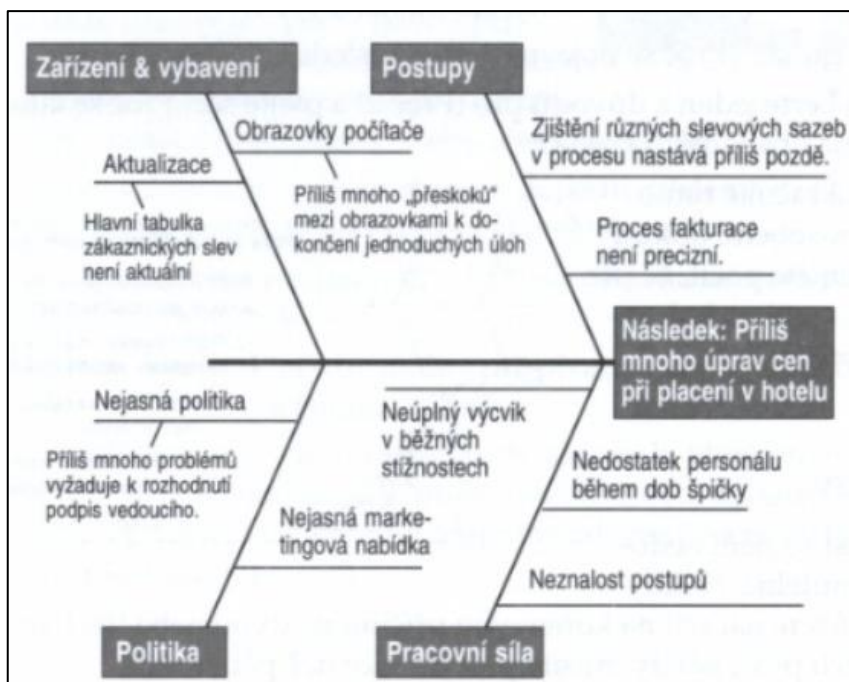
Zařízení & vybavení

Postupy

Obrazovky počítače

Zjištění různých slevových sazeb v procesu nastává příliš pozdě.

Aktualizace

Příliš mnoho „přeskoků" mezi obrazovkami k dokončení jednoduchých úloh

Hlavní tabulka zákaznických slev není aktuální

Proces fakturace není precizní.

Následek: Příliš mnoho úprav cen při placení v hotelu

Nejasná politika

Neúplný výcvik v běžných stížnostech

Příliš mnoho problémů vyžaduje k rozhodnutí podpis vedoucího.

Nedostatek personálu během dob špičky

Nejasná marketingová nabídka

Neznalost postupů

Politika

Pracovní síla